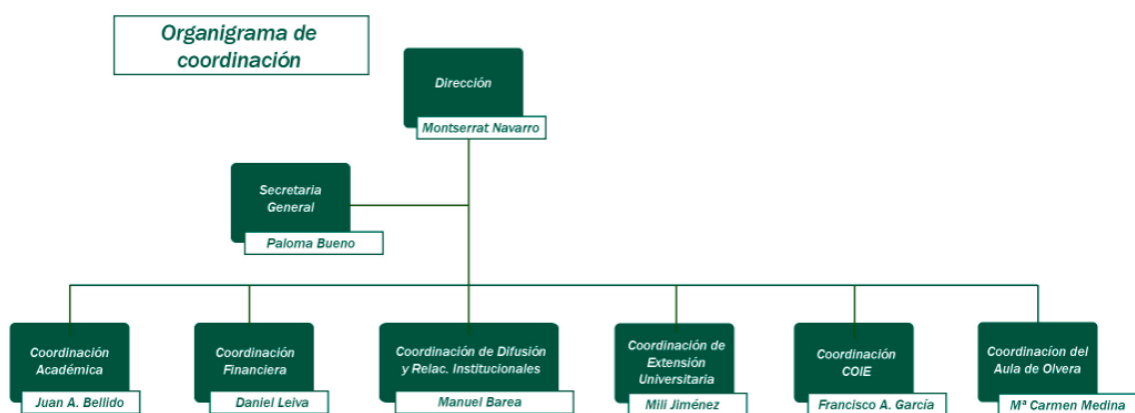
Organigrama de coordinación

Dirección
Montserrat Navarro

Secretaría General
Paloma Bueno

Coordinación Académica
Juan A. Bellido

Coordinación Financiera
Daniel Leiva

Coordinación de Difusión y Relac. Institucionales
Manuel Barea

Coordinación de Extensión Universitaria
Mili Jiménez

Coordinación COIE
Francisco A. García

Coordinacion del Aula de Olvera
Mª Carmen Medina